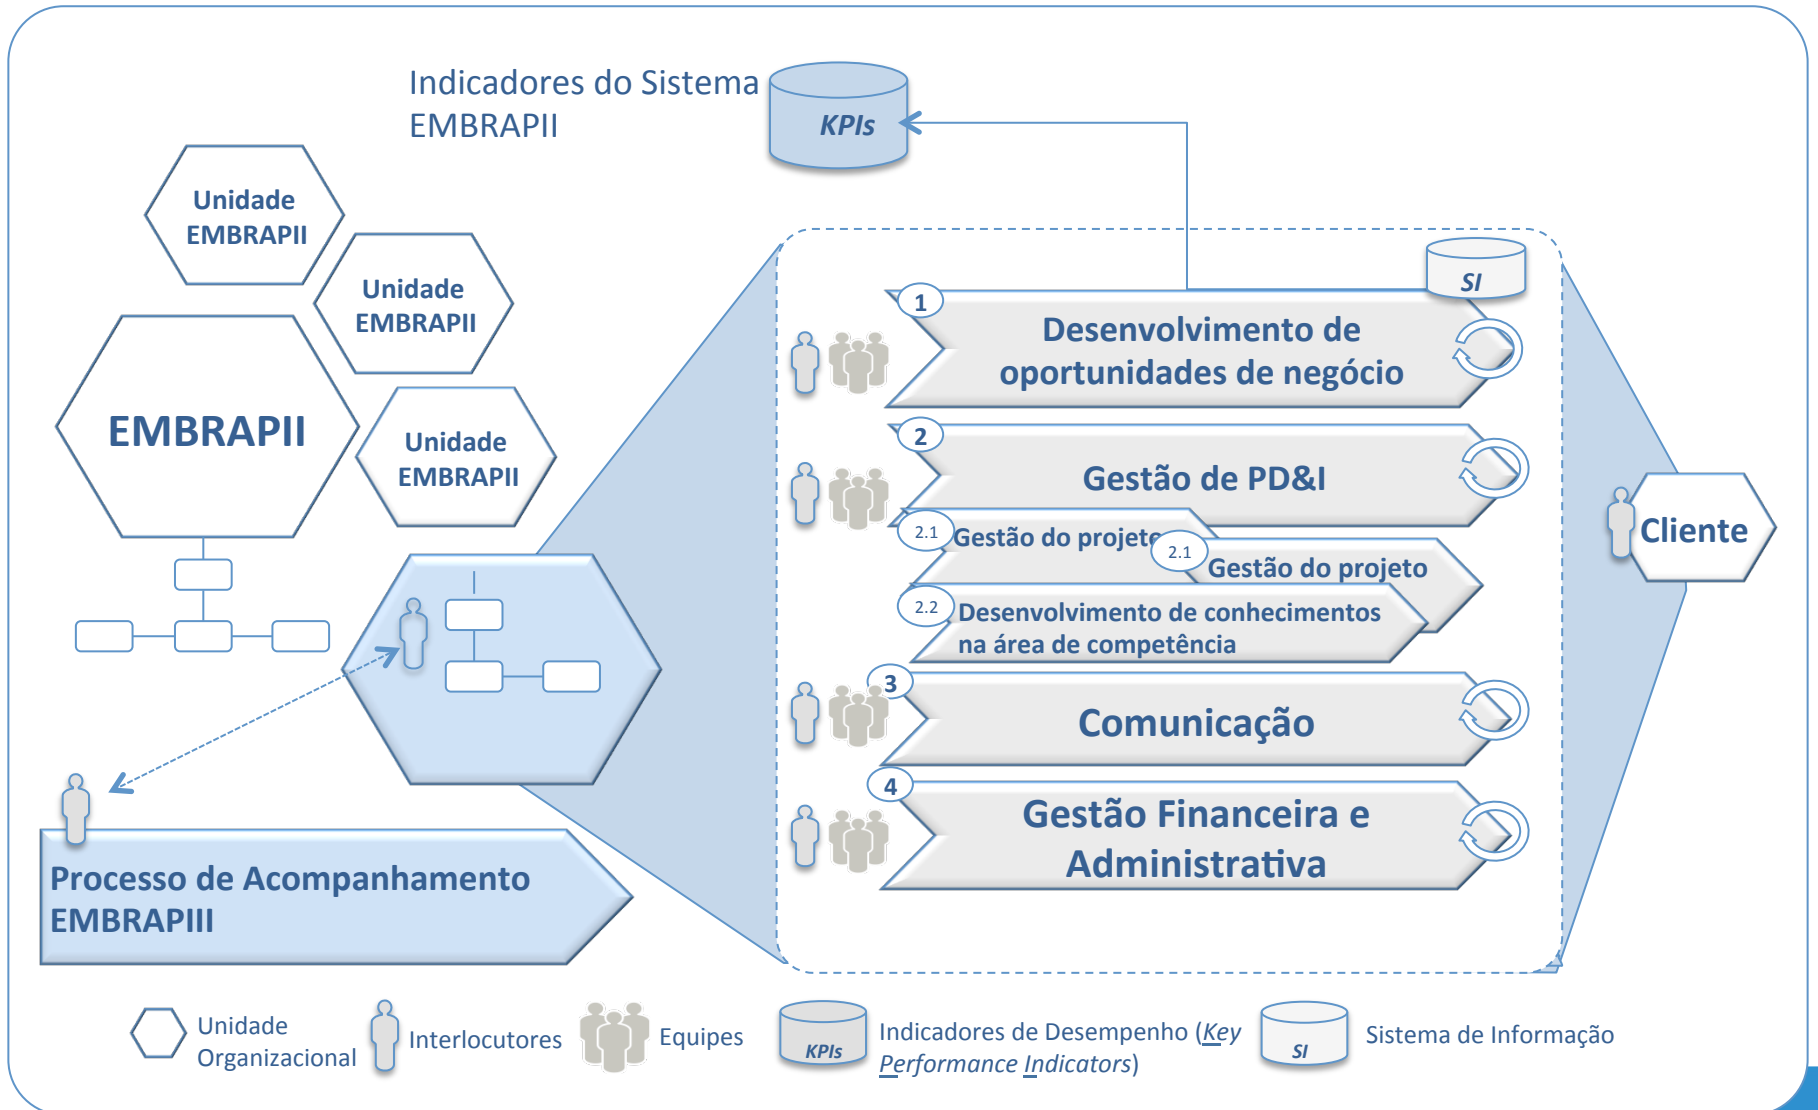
Indicadores do Sistema EMBRAPII

KPIs

Unidade EMBRAPII

Unidade EMBRAPII

EMBRAPII

Unidade EMBRAPII

SI

1 Desenvolvimento de oportunidades de negócio

2 Gestão de PD&I

2.1 Gestão do projeto

2.1 Gestão do projeto

2.2 Desenvolvimento de conhecimentos na área de competência

3 Comunicação

4 Gestão Financeira e Administrativa

Cliente

Processo de Acompanhamento EMBRAPIII

Unidade Organizacional

Interlocutores

Equipes

KPIs Indicadores de Desempenho (Key Performance Indicators)

SI Sistema de Informação